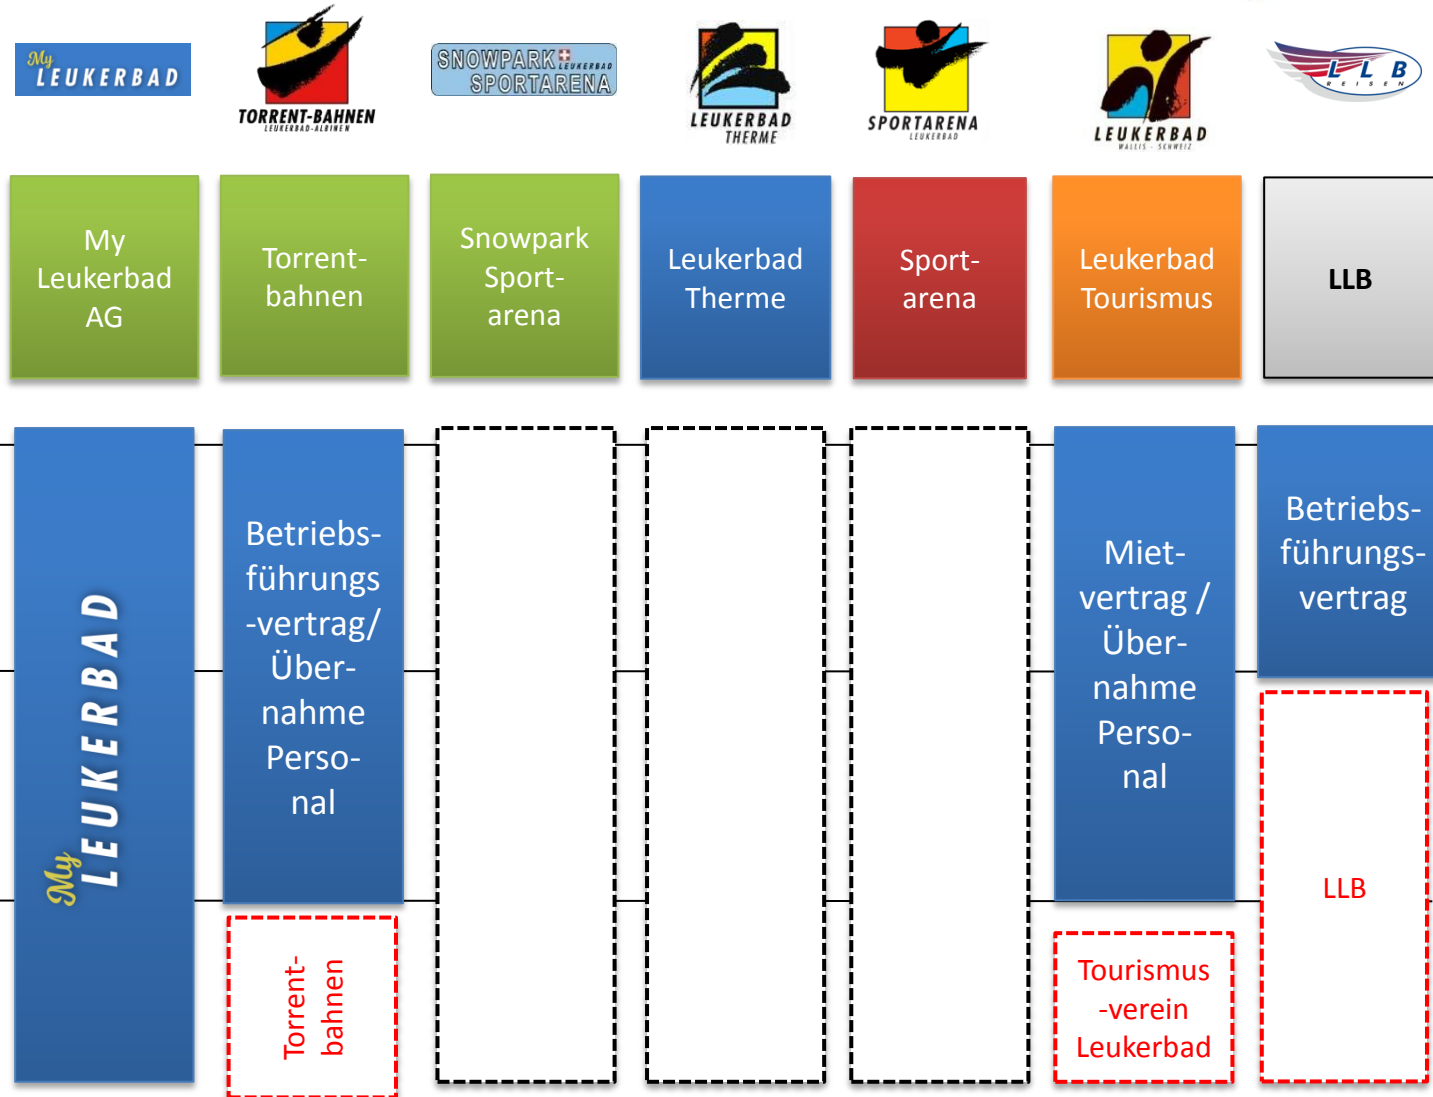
My LEUKERBAD

TORRENT-BAHNEN LEUKERBAD-ALBINEN

SNOWPARK LEUKERBAD SPORTARENA

LEUKERBAD THERME

SPORTARENA LEUKERBAD

LEUKERBAD WALLIS · SCHWEIZ

LLB REISEN

My Leukerbad AG

Torrentbahnen

Snowpark Sportarena

Leukerbad Therme

Sportarena

Leukerbad Tourismus

LLB

My LEUKERBAD

Betriebsführungs-vertrag/ Übernahme Personal

Torrentbahnen

Mietvertrag / Übernahme Personal

Tourismus-verein Leukerbad

Betriebsführungsvertrag

LLB